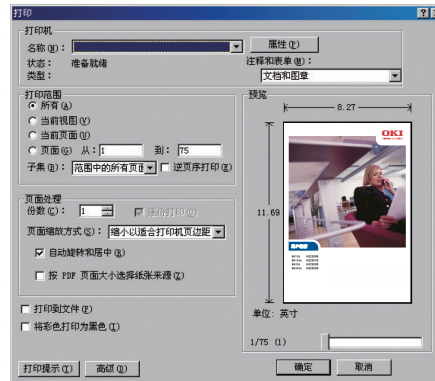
打印

打印机
名称(N):
属性(P)
状态: 准备就绪
类型:
注释和表单(M):
文档和图章

打印范围
所有(A)
当前视图(V)
当前页面(U)
页面(G) 从: 1 到: 75
子集(B): 范围中的所有页面
逆页序打印(R)

页面处理
份数(C): 1
逐份打印(O)
页面缩放方式(S): 缩小以适合打印机页边距
自动旋转和居中(R)
按 PDF 页面大小选择纸张来源(Z)

打印到文件(F)
将彩色打印为黑色(L)

预览
8.27
11.69
OKI
单位: 英寸
1/75 (1)

打印提示(T)
高级(D)
确定
取消